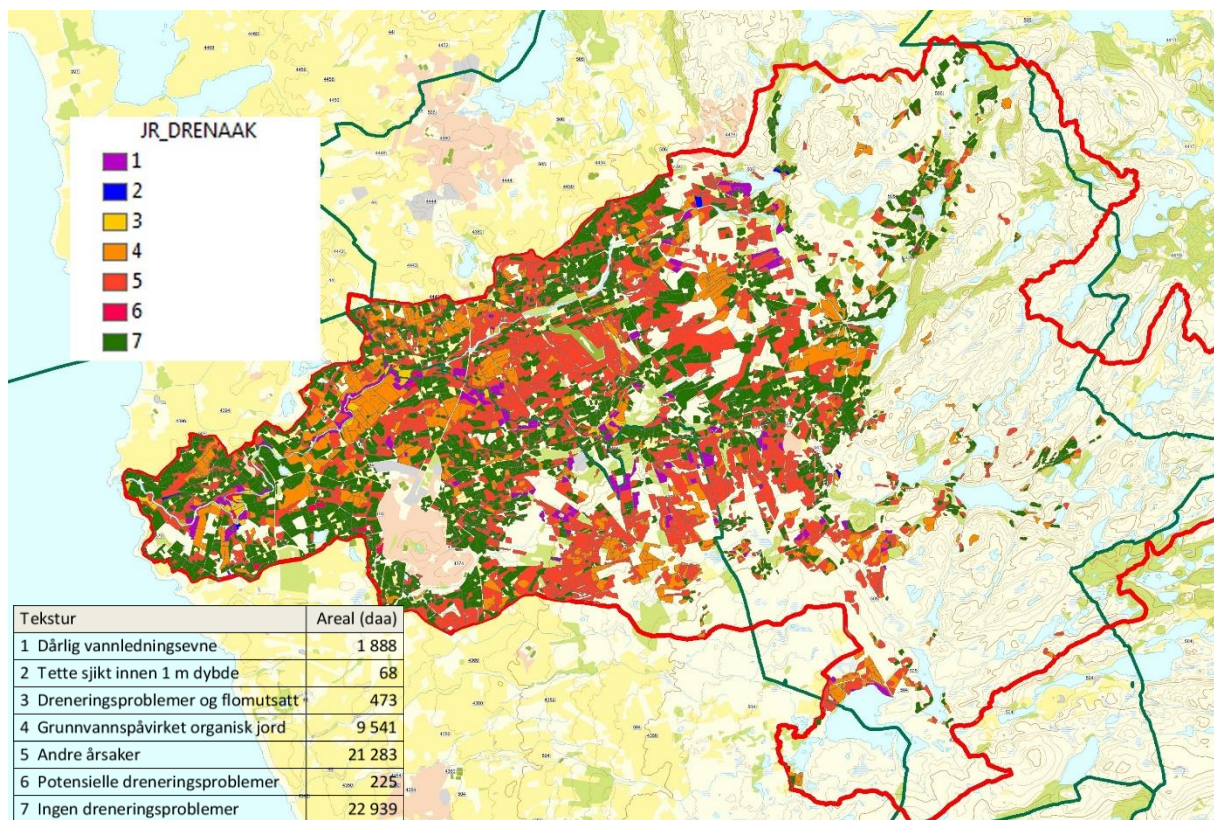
JR_DRENAAK
1
2
3
4
5
6
7

| Tekstur | Areal (daa) |
|---|---|
| 1 Dårlig vannledningsevne | 1 888 |
| 2 Tette sjikt innen 1 m dybde | 68 |
| 3 Dreneringsproblemer og flomutsatt | 473 |
| 4 Grunnvannspåvirket organisk jord | 9 541 |
| 5 Andre årsaker | 21 283 |
| 6 Potensielle dreneringsproblemer | 225 |
| 7 Ingen dreneringsproblemer | 22 939 |